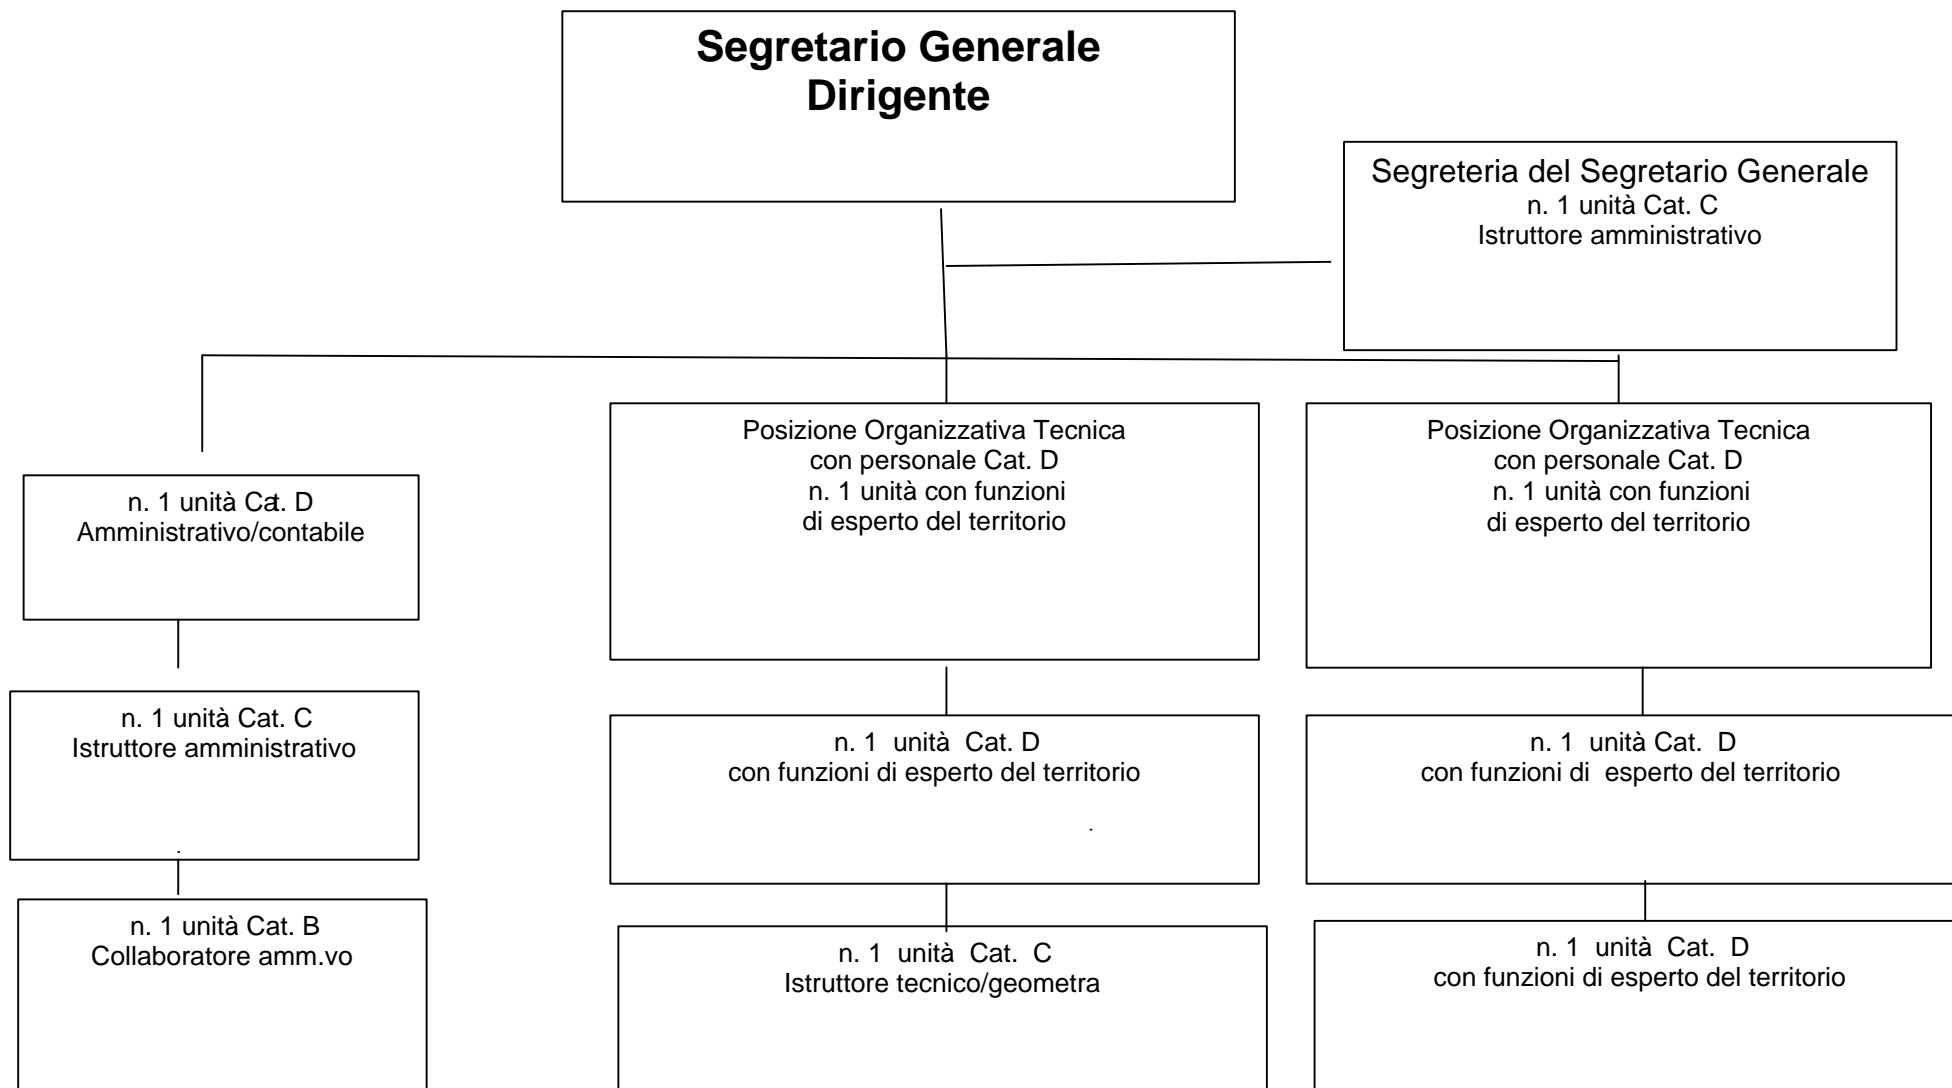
Segretario Generale
Dirigente

Segreteria del Segretario Generale
n. 1 unità Cat. C
Istruttore amministrativo

n. 1 unità Cat. D
Amministrativo/contabile

n. 1 unità Cat. C
Istruttore amministrativo

n. 1 unità Cat. B
Collaboratore amm.vo

Posizione Organizzativa Tecnica
con personale Cat. D
n. 1 unità con funzioni
di esperto del territorio

n. 1 unità Cat. D
con funzioni di esperto del territorio

n. 1 unità Cat. C
Istruttore tecnico/geometra

Posizione Organizzativa Tecnica
con personale Cat. D
n. 1 unità con funzioni
di esperto del territorio

n. 1 unità Cat. D
con funzioni di esperto del territorio

n. 1 unità Cat. D
con funzioni di esperto del territorio